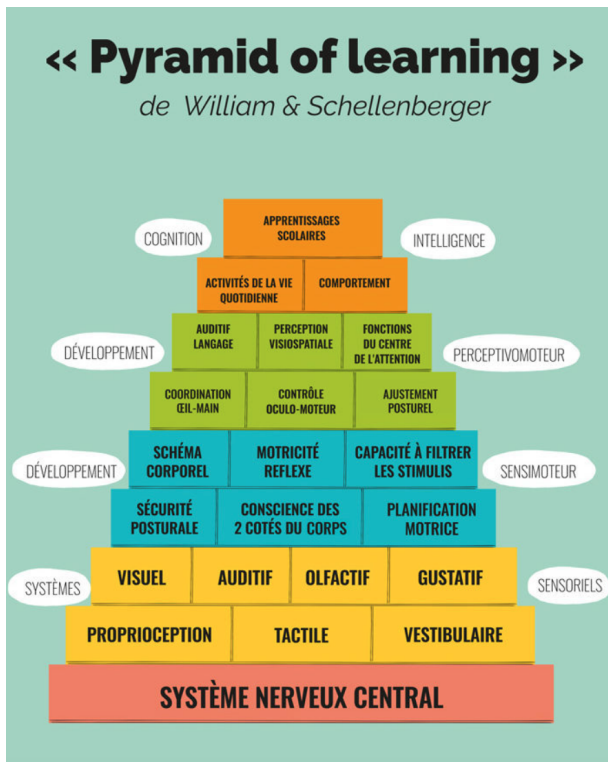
<< Pyramid of learning >>
de William & Schellenberger

COGNITION

APPRENTISSAGES SCOLAIRES

INTELLIGENCE

ACTIVITÉS DE LA VIE QUOTIDIENNE

COMPORTEMENT

DÉVELOPPEMENT

AUDITIF LANGAGE

PERCEPTION VISIOSPATIALE

FONCTIONS DU CENTRE DE L'ATTENTION

PERCEPTIVOMOTEUR

COORDINATION ŒIL-MAIN

CONTRÔLE OCULO-MOTEUR

AJUSTEMENT POSTUREL

DÉVELOPPEMENT

SCHÉMA CORPOREL

MOTRICITÉ REFLEXE

CAPACITÉ À FILTRER LES STIMULIS

SENSIMOTEUR

SÉCURITÉ POSTURALE

CONSCIENCE DES 2 COTÉS DU CORPS

PLANIFICATION MOTRICE

SYSTÈMES

VISUEL

AUDITIF

OLFACTIF

GUSTATIF

SENSORIELS

PROPRIOCEPTION

TACTILE

VESTIBULAIRE

SYSTÈME NERVEUX CENTRAL